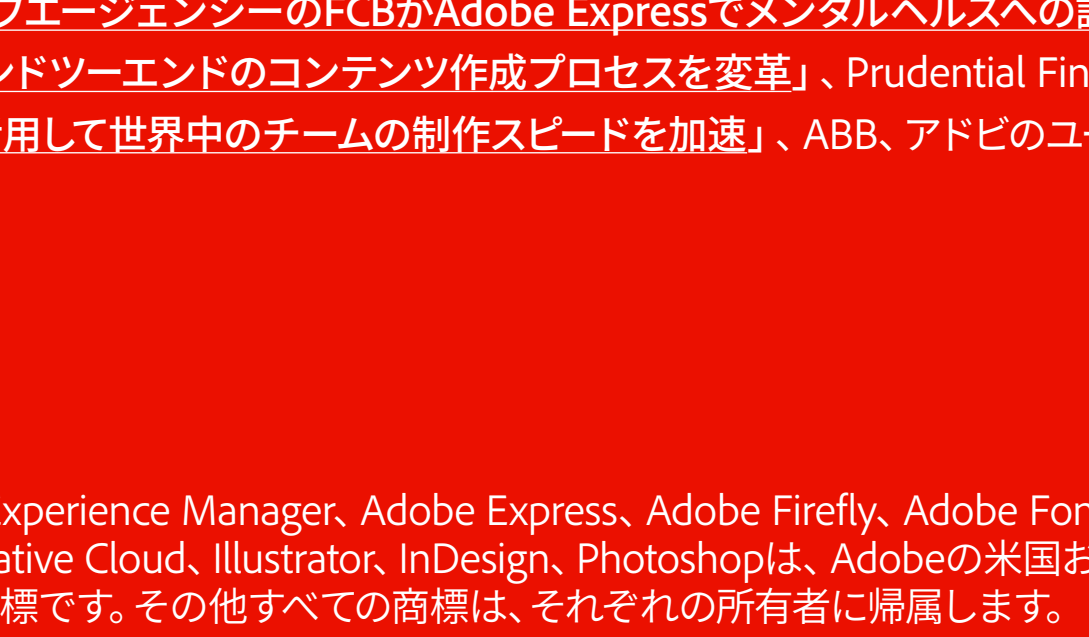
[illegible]ブエージェンシーのFCBがAdobe Expressでメンタルヘルスへの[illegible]
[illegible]ンドツーエンドのコンテンツ作成プロセスを変革」、Prudential Fin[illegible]
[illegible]用して世界中のチームの制作スピードを加速」、ABB、アドビのユ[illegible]

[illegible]xperience Manager、Adobe Express、Adobe Firefly、Adobe Fon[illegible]
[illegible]ative Cloud、Illustrator、InDesign、Photoshopは、Adobeの米国お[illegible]
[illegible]標です。その他すべての商標は、それぞれの所有者に帰属します。